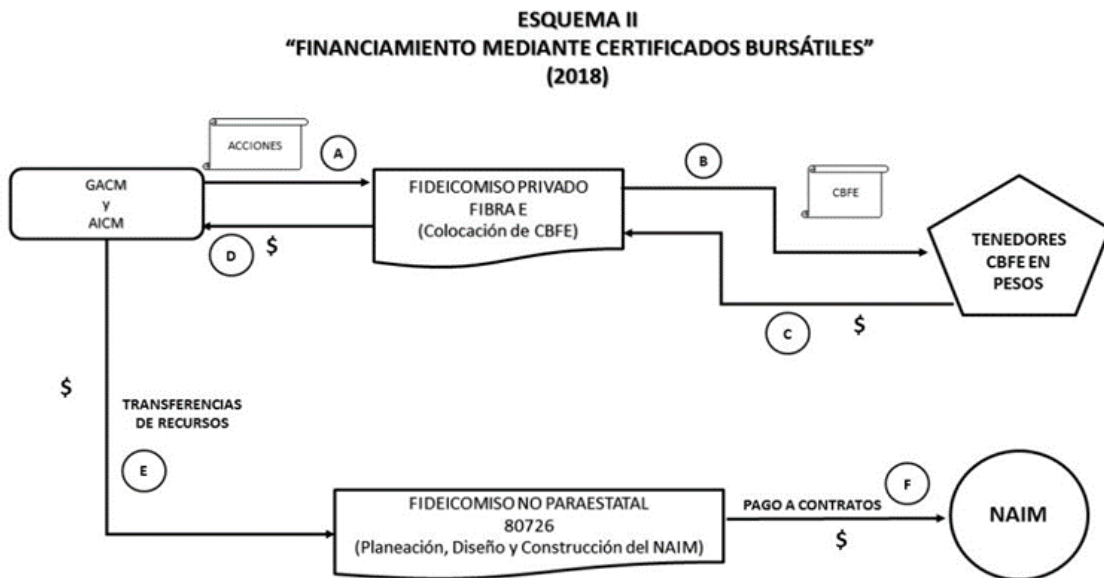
ESQUEMA II
"FINANCIAMIENTO MEDIANTE CERTIFICADOS BURSÁTILES"
(2018)

ACCIONES

A

GACM
Y
AICM

FIDEICOMISO PRIVADO
FIBRA E
(Colocación de CBFE)

B

CBFE

D

$

TENEDORES
CBFE EN
PESOS

C

$

$

TRANSFERENCIAS
DE RECURSOS

E

FIDEICOMISO NO PARAESTATAL
80726
(Planeación, Diseño y Construcción del NAIM)

PAGO A CONTRATOS

F

$

NAIM